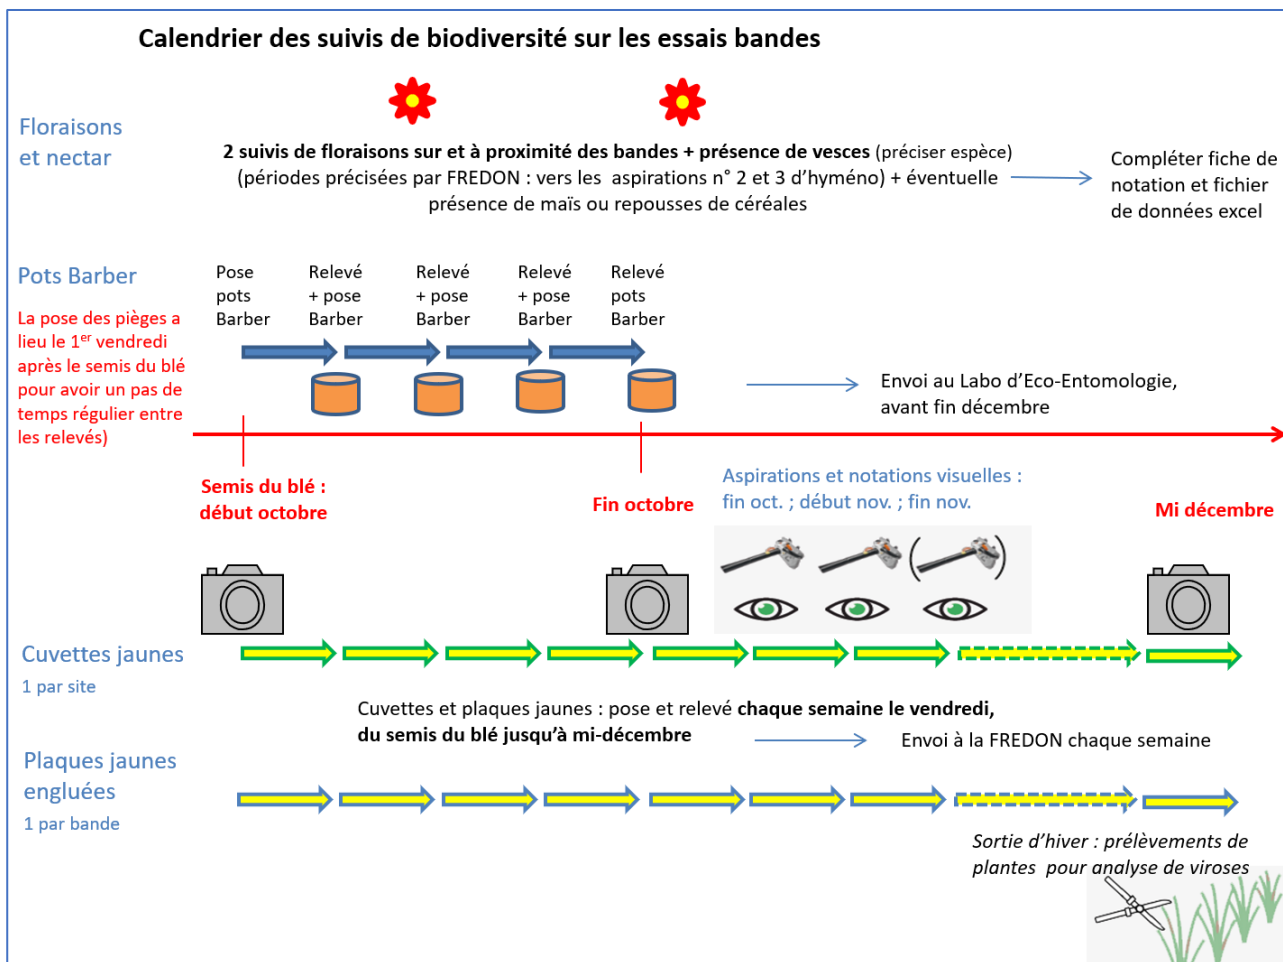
Calendrier des suivis de biodiversité sur les essais bandes

Floraisons et nectar

**2 suivis de floraisons sur et à proximité des bandes + présence de vesces** (préciser espèce) (périodes précisées par FREDON : vers les aspirations n° 2 et 3 d'hyméno) + éventuelle présence de maïs ou repousses de céréales

Compléter fiche de notation et fichier de données excel

Pots Barber

La pose des pièges a lieu le 1$^{er}$ vendredi après le semis du blé pour avoir un pas de temps régulier entre les relevés)

Pose pots Barber

Relevé + pose Barber

Relevé + pose Barber

Relevé + pose Barber

Relevé pots Barber

Envoi au Labo d'Eco-Entomologie, avant fin décembre

Semis du blé : début octobre

Fin octobre

Aspirations et notations visuelles : fin oct. ; début nov. ; fin nov.

Mi décembre

Cuvettes jaunes

1 par site

Cuvettes et plaques jaunes : pose et relevé **chaque semaine le vendredi, du semis du blé jusqu'à mi-décembre**

Envoi à la FREDON chaque semaine

Plaques jaunes engluées

1 par bande

*Sortie d'hiver : prélèvements de plantes pour analyse de viroses*